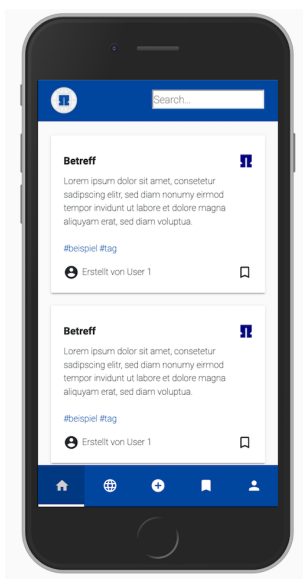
Search...

Betreff

Lorem ipsum dolor sit amet, consetetur sadipscing elitr, sed diam nonumy eirmod tempor invidunt ut labore et dolore magna aliquyam erat, sed diam voluptua.

#beispiel #tag

Erstellt von User 1

Betreff

Lorem ipsum dolor sit amet, consetetur sadipscing elitr, sed diam nonumy eirmod tempor invidunt ut labore et dolore magna aliquyam erat, sed diam voluptua.

#beispiel #tag

Erstellt von User 1